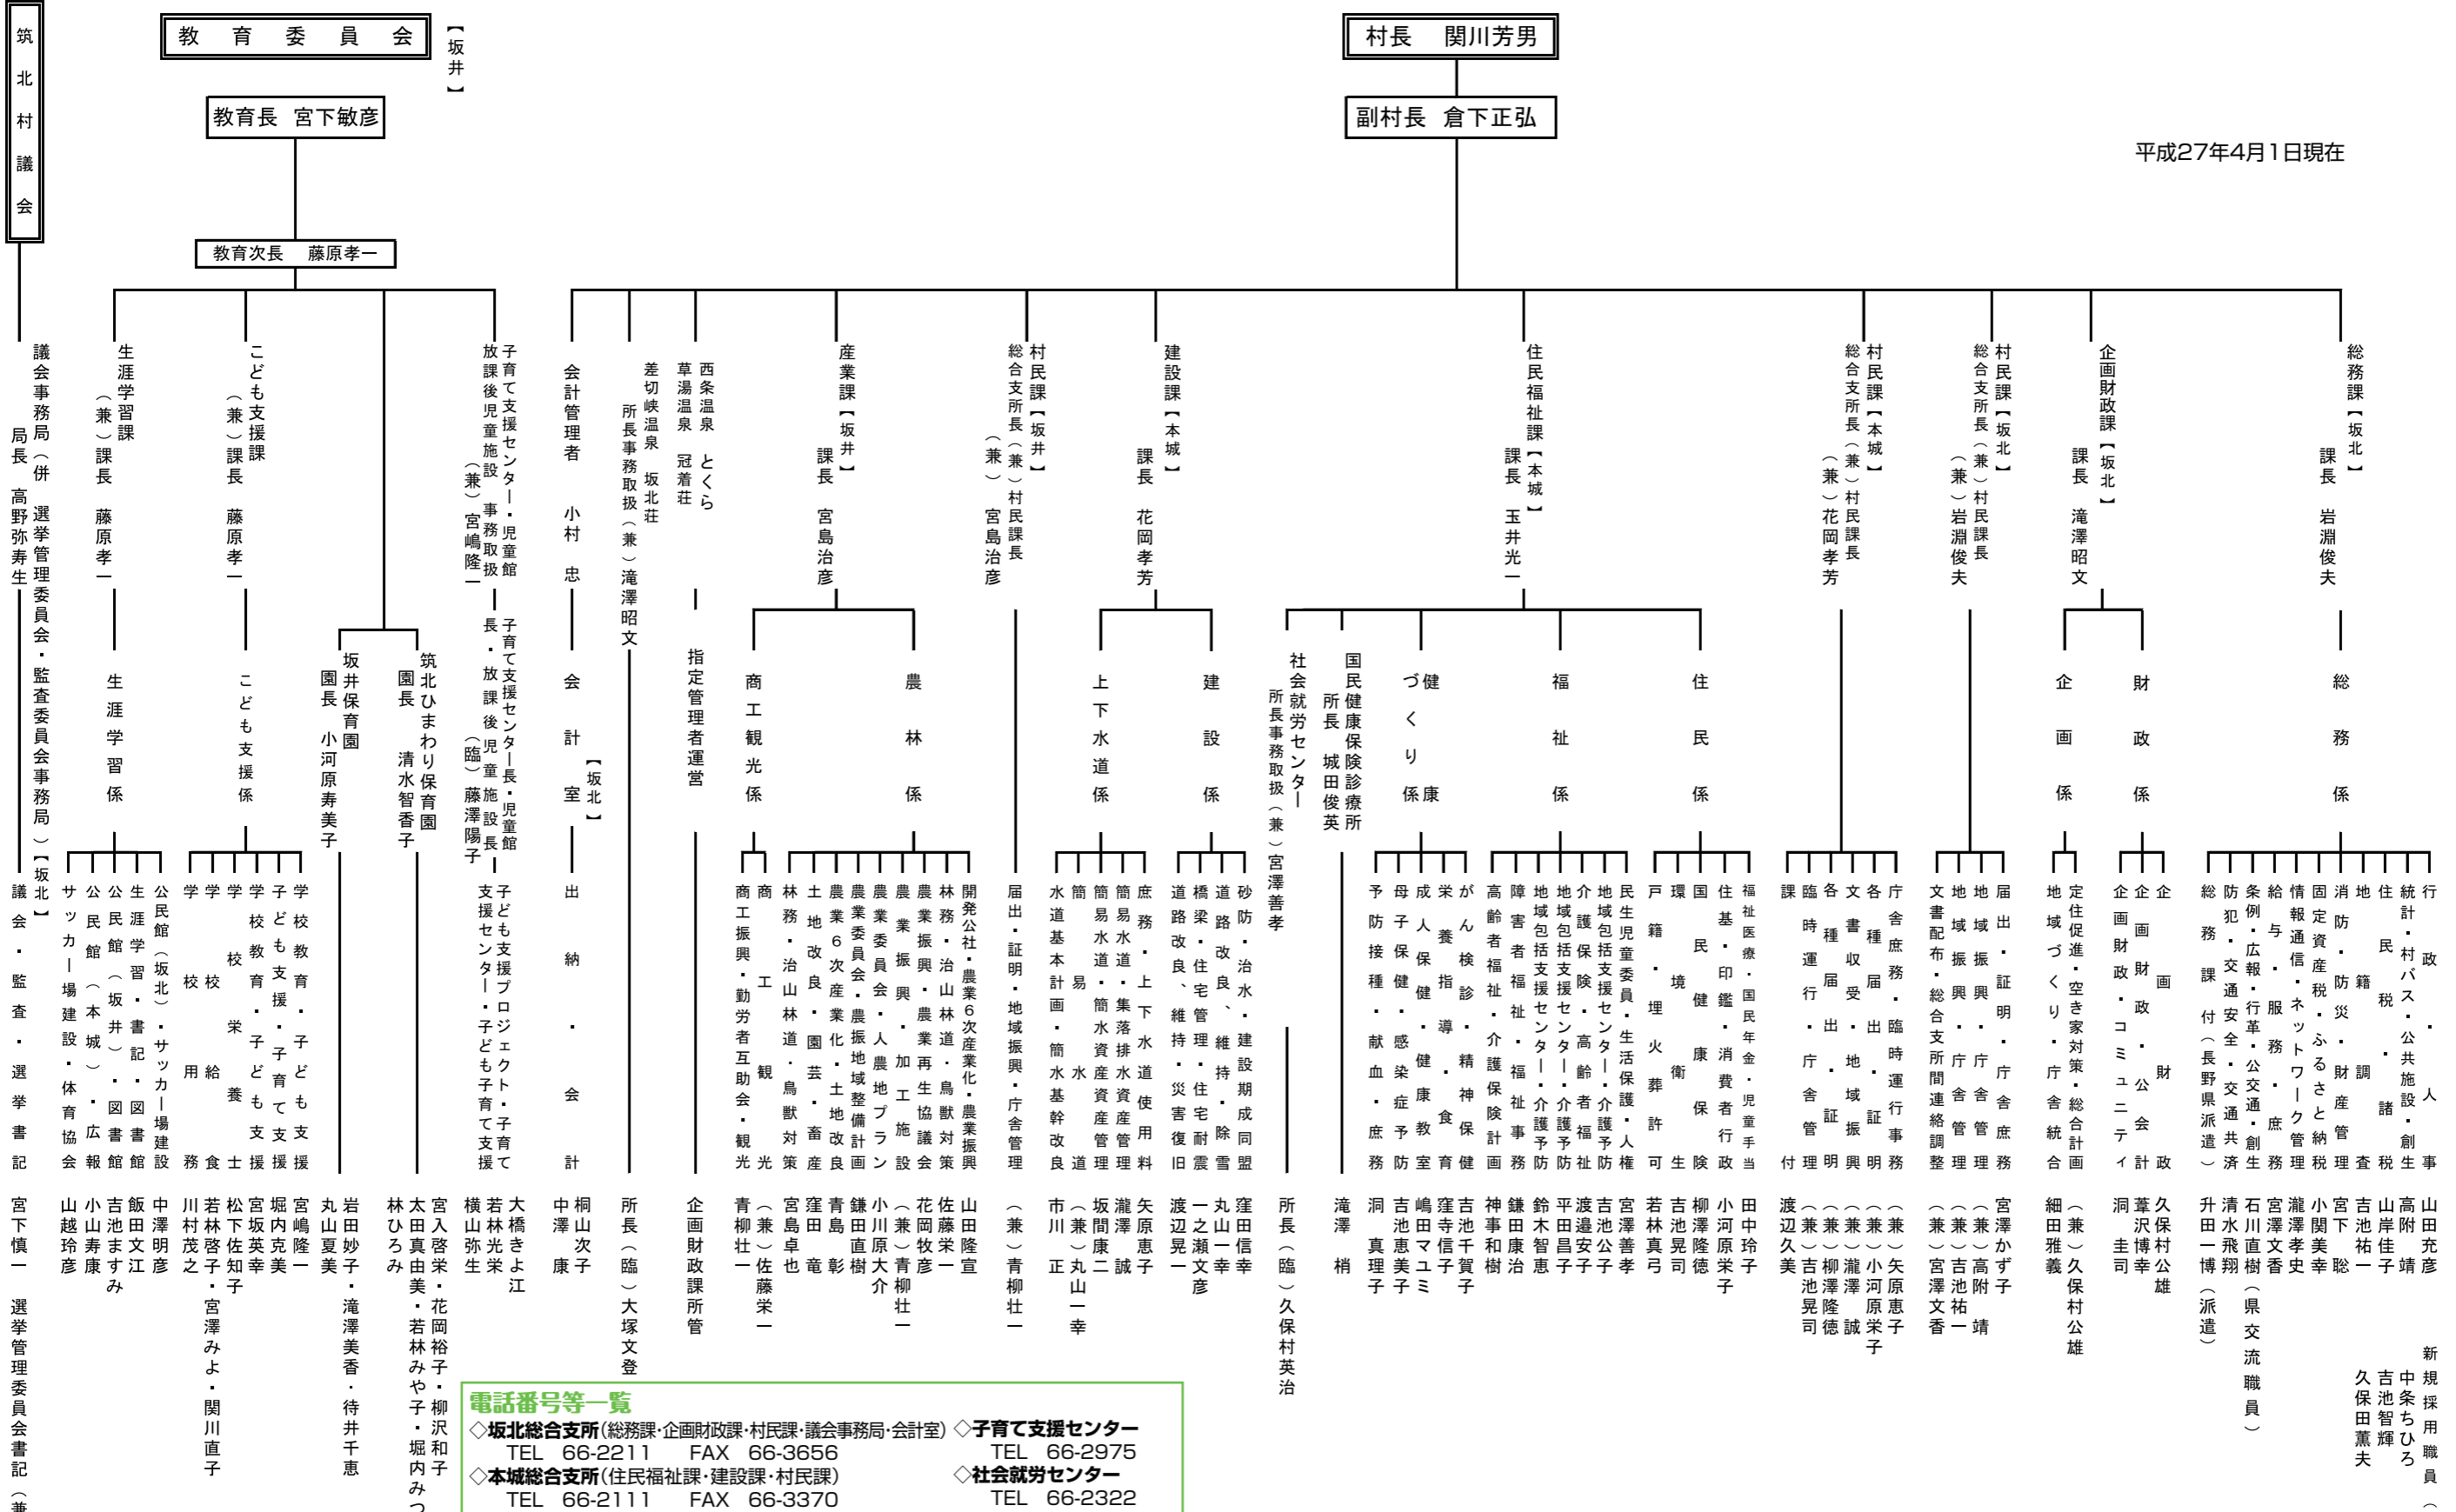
筑北村議会

教育委員会【坂井】

教育長　宮下敏彦

教育次長　藤原孝一

村長　関川芳男

副村長　倉下正弘

平成27年4月1日現在

議会事務局（併 選挙管理委員会・監査委員会事務局）【坂北】
局長　高野弥寿生

議会・監査・選挙書記
宮下慎一
選挙管理委員会書記（兼

生涯学習課
（兼）課長　藤原孝一

生涯学習係

公民館（坂北）・サッカー場建設　中澤明彦
生涯学習・書記・図書館　飯田文江
公民館（坂井）・図書館　吉池ますみ
公民館（本城）・広報　小山寿康
サッカー場建設・体育協会　山越玲彦

こども支援課
（兼）課長　藤原孝一

こども支援係

学校教育・子ども支援　宮嶋隆一
子ども支援・子育て支援　堀内克美
学校教育・子ども支援　宮坂英幸
学校栄養士　松下佐知子
学校給食　若林啓子・宮澤みよ・関川直子
学校用務　川村茂之

坂井保育園
園長　小河原寿美子
岩田妙子・滝澤美香・待井千恵
丸山夏美

筑北ひまわり保育園
園長　清水智香子
宮入啓栄・花岡裕子・柳沢和子
太田真由美・若林みや子・堀内みつ
林ひろみ

子育て支援センター・児童館
放課後児童施設　事務取扱
（兼）宮嶋隆一

子育て支援センター長・児童館長・放課後児童施設長
（臨）藤澤陽子

子ども支援プロジェクト・子育て支援センター・子ども子育て支援
大橋きよ江
若林光栄
横山弥生

会計管理者　小村忠

会計室【坂北】

出納・会計
桐山次子
中澤康

差切峡温泉　坂北荘
所長事務取扱（兼）滝澤昭文
所長（臨）大塚文登

西条温泉　とくら
草湯温泉　冠着荘

指定管理者運営
企画財政課所管

産業課【坂井】
課長　宮島治彦

商工観光係
商工・観光　青柳壮一
商工振興・勤労者互助会・観光　（兼）佐藤栄一

農林係
開発公社・農業6次産業化・農業振興　山田隆宣
林務・治山林道・鳥獣対策　佐藤栄一
農業振興・農業再生協議会　花岡牧彦
農業振興・加工施設　（兼）青柳壮一
農業委員会・人農地プラン　小川原大介
農業委員会・農振地域整備計画　鎌田直樹
農業6次産業化・土地改良　青島彰
土地改良・園芸・畜産　窪田竜
林務・治山林道・鳥獣対策　宮島卓也

村民課【坂井】
総合支所長（兼）村民課長
（兼）宮島治彦
届出・証明・地域振興・庁舎管理
（兼）青柳壮一

建設課【本城】
課長　花岡孝芳

上下水道係
庶務・上下水道使用料　矢原恵子
簡易水道・集落排水資産管理　瀧澤誠
簡易水道・簡水資産管理　坂間康二
水道　（兼）丸山一幸
水道基本計画・簡水基幹改良　市川正

建設係
砂防・治水・建設期成同盟　窪田信幸
道路改良、維持・除雪　丸山一幸
橋梁・住宅管理・住宅耐震　一之瀬文彦
道路改良・維持・災害復旧　渡辺晃一

住民福祉課【本城】
課長　玉井光一

社会就労センター
所長事務取扱（兼）宮澤善孝
所長（臨）久保村英治

国民健康保険診療所
所長　城田俊英
滝澤梢

健康づくり係
がん検診・精神保健　吉池千賀子
栄養指導・食育　窪寺信子
成人保健・健康教室　嶋田マユミ
母子保健・感染症予防　吉池恵美子
予防接種・献血・庶務　洞真理子

福祉係
民生児童委員・生活保護・人権　宮澤善孝
地域包括支援センター・介護予防　吉池公子
介護保険・高齢者福祉　渡邉安子
地域包括支援センター・介護予防　平田昌子
地域包括支援センター・介護予防　鈴木智恵
障害者福祉・福祉事務　鎌田康治
高齢者福祉・介護保険計画　神事和樹

住民係
福祉医療・国民年金・児童手当　田中玲子
住基・印鑑・消費者行政　小河原栄子
国民健康保険　柳澤隆徳
環境衛生　吉池晃司
戸籍・埋火葬許可　若林真弓

村民課【本城】
総合支所長（兼）村民課長
（兼）花岡孝芳
庁舎庶務・臨時運行事務　（兼）矢原恵子
各種届出・証明　（兼）小河原栄子
文書収受・地域振興　（兼）瀧澤誠
各種届出・証明　（兼）柳澤隆徳
臨時運行・庁舎管理　（兼）吉池晃司
課付　渡辺久美

村民課【坂北】
総合支所長（兼）村民課長
（兼）岩淵俊夫
届出・証明・庁舎庶務　宮澤かず子
地域振興・庁舎管理　（兼）高附靖
地域振興・庁舎管理　（兼）吉池祐一
文書配布・総合支所間連絡調整　（兼）宮澤文香

企画財政課【坂北】
課長　滝澤昭文

企画係
定住促進・空き家対策・総合計画　（兼）久保村公雄
地域づくり・庁舎統合　細田雅義

財政係
企画財政　久保村公雄
企画財政・公会計　葦沢博幸
企画財政・コミュニティ　洞圭司

総務課【坂北】
課長　岩淵俊夫

総務係
行政・人事　山田充彦
統計・村バス・公共施設・創生　高附靖
住民税　山岸佳子
地籍調査　吉池祐一
消防・防災・財産管理　宮下聡
固定資産税・ふるさと納税　小関美幸
情報通信・ネットワーク管理　瀧澤孝史
給与・服務・庶務　宮澤文香
条例・広報・行革・公交通・創生　石川直樹（県交流職員）
防犯・交通安全・交通共済　清水飛翔
総務課付（長野県派遣）　升田一博（派遣）
新規採用職員（
中条ちひろ
吉池智輝
久保田薫夫

電話番号等一覧
◇坂北総合支所（総務課・企画財政課・村民課・議会事務局・会計室）
TEL　66-2211　FAX　66-3656
◇本城総合支所（住民福祉課・建設課・村民課）
TEL　66-2111　FAX　66-3370
◇子育て支援センター
TEL　66-2975
◇社会就労センター
TEL　66-2322